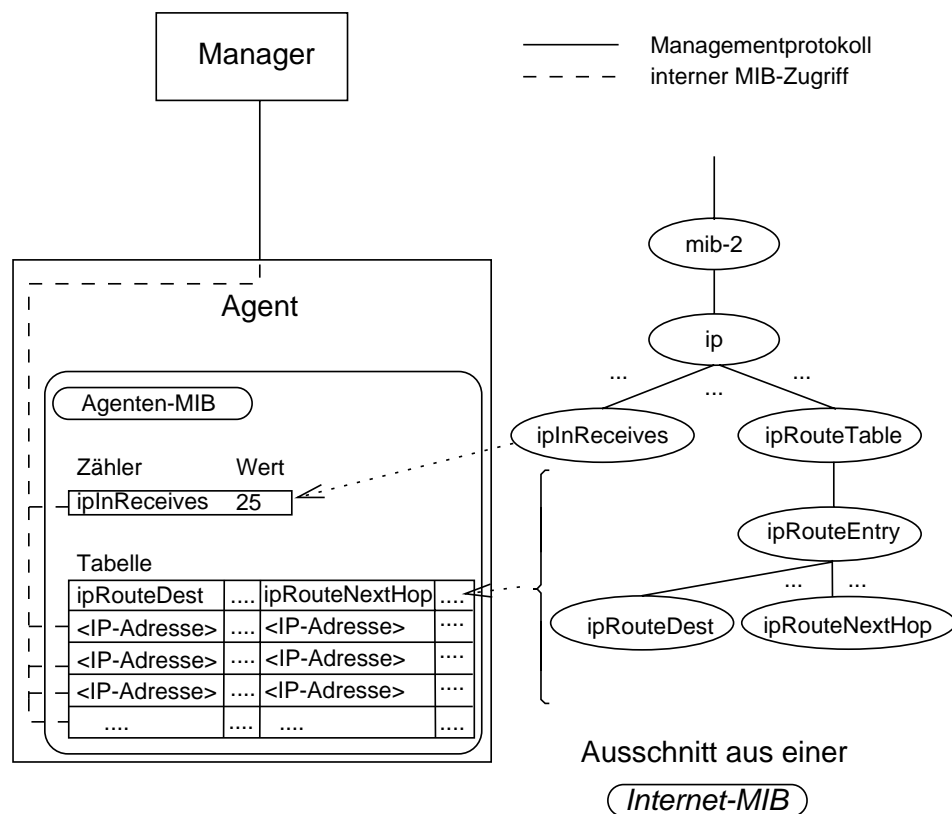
Manager

Managementprotokoll
interner MIB-Zugriff

Agent

Agenten-MIB

Zähler Wert
ipInReceives 25

Tabelle

| ipRouteDest | .... | ipRouteNextHop | .... |
|---|---|---|---|
| <IP-Adresse> | .... | <IP-Adresse> | .... |
| <IP-Adresse> | .... | <IP-Adresse> | .... |
| <IP-Adresse> | .... | <IP-Adresse> | .... |
| .... | .... | .... | .... |

mib-2
ip
... ... ...
ipInReceives
ipRouteTable
ipRouteEntry
... ...
ipRouteDest
ipRouteNextHop

Ausschnitt aus einer
Internet-MIB